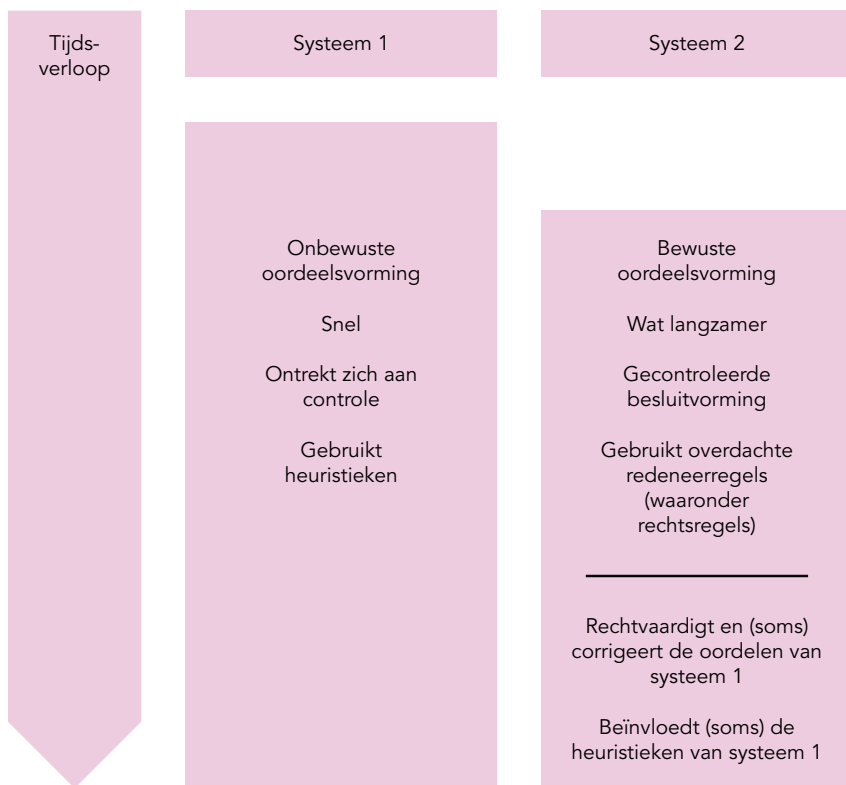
Tijdsverloop

Systeem 1

Systeem 2

Onbewuste oordeelsvorming

Snel

Ontrekt zich aan controle

Gebruikt heuristieken

Bewuste oordeelsvorming

Wat langzamer

Gecontroleerde besluitvorming

Gebruikt overdachte redeneerregels (waaronder rechtsregels)

Rechtvaardigt en (soms) corrigeert de oordelen van systeem 1

Beïnvloedt (soms) de heuristieken van systeem 1